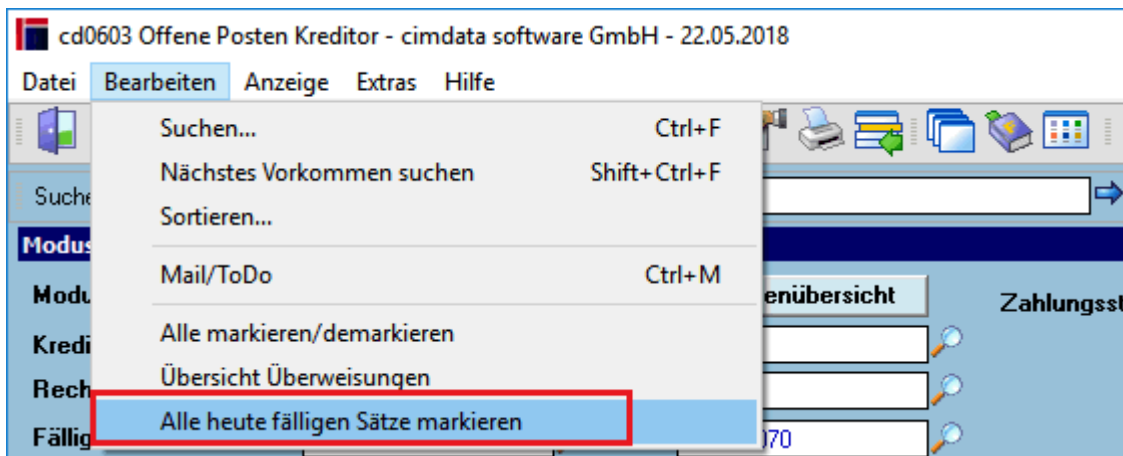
cd0603 Offene Posten Kreditor - cimdata software GmbH - 22.05.2018

Datei Bearbeiten Anzeige Extras Hilfe

Suchen... Ctrl+F
Nächstes Vorkommen suchen Shift+Ctrl+F
Sortieren...
Mail/ToDo Ctrl+M
Alle markieren/demarkieren
Übersicht Überweisungen
Alle heute fälligen Sätze markieren

Suche
Modus
Modu
Kredi
Rech
Fällig
enübersicht
Zahlungss
070